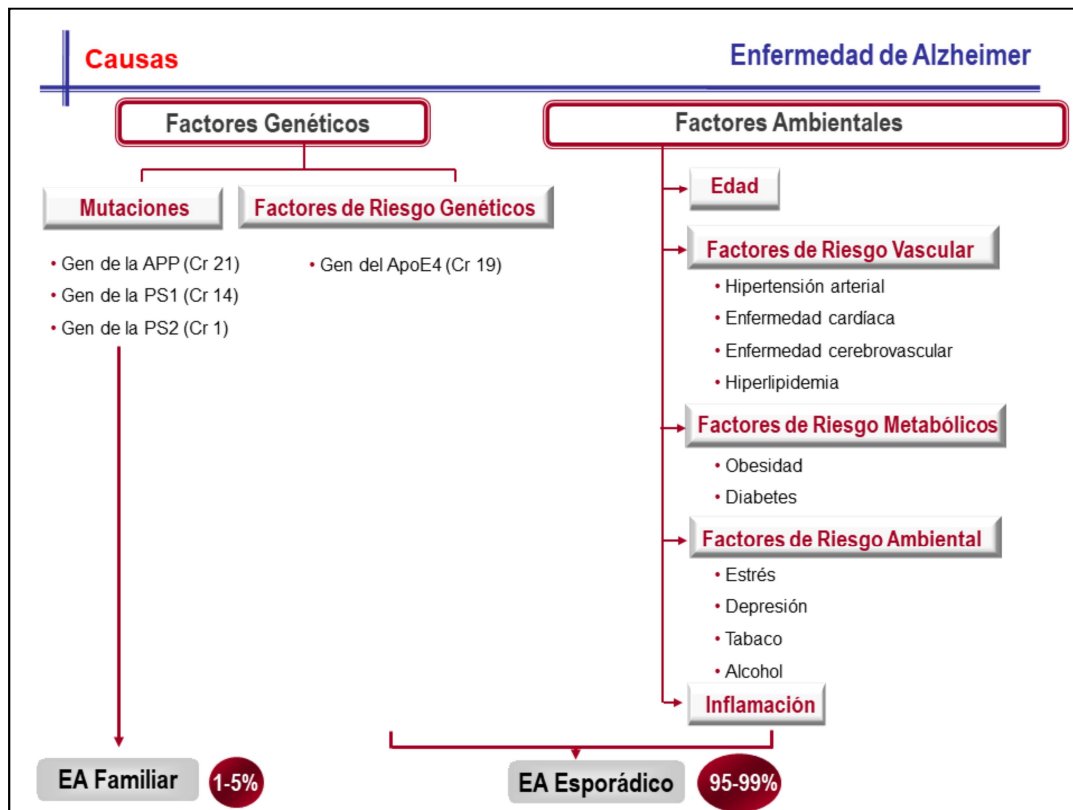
Causas

Enfermedad de Alzheimer

Factores Genéticos

Factores Ambientales

Mutaciones

Factores de Riesgo Genéticos

• Gen de la APP (Cr 21)
• Gen de la PS1 (Cr 14)
• Gen de la PS2 (Cr 1)

• Gen del ApoE4 (Cr 19)

Edad

Factores de Riesgo Vascular

• Hipertensión arterial
• Enfermedad cardíaca
• Enfermedad cerebrovascular
• Hiperlipidemia

Factores de Riesgo Metabólicos

• Obesidad
• Diabetes

Factores de Riesgo Ambiental

• Estrés
• Depresión
• Tabaco
• Alcohol

Inflamación

EA Familiar

1-5%

EA Esporádico

95-99%